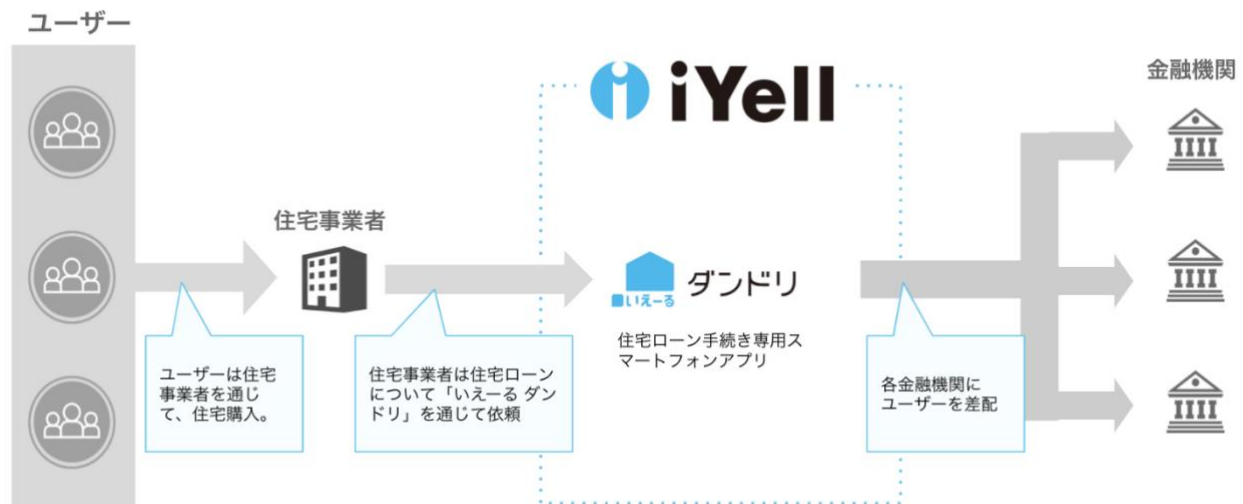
ユーザー

iYell

金融機関

住宅事業者

いえーる ダンドリ

住宅ローン手続き専用スマートフォンアプリ

ユーザーは住宅事業者を通じて、住宅購入。

住宅事業者は住宅ローンについて「いえーる ダンドリ」を通じて依頼

各金融機関にユーザーを差配